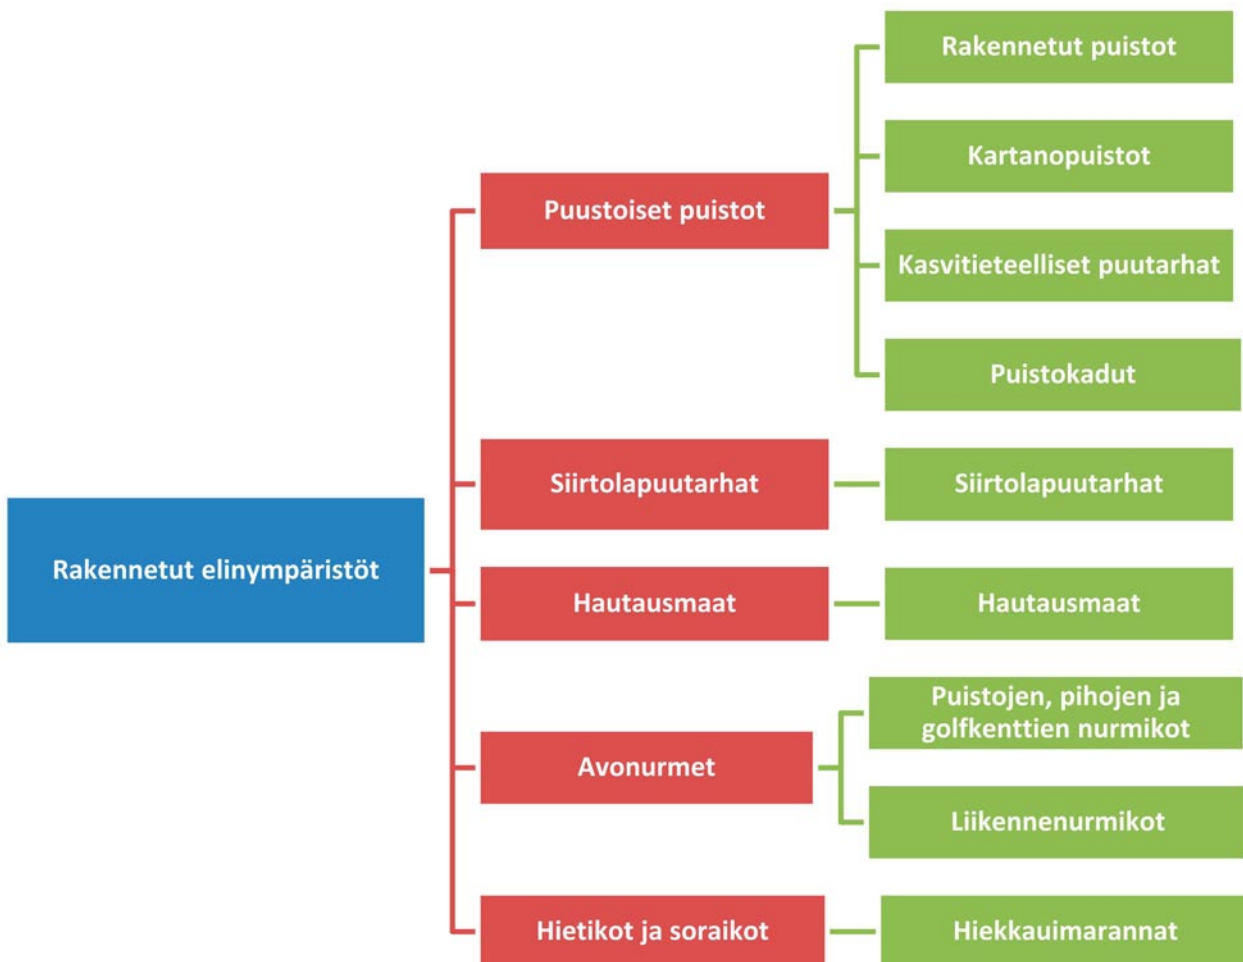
Rakennetut elinympäristöt

Puustoiset puistot

Rakennetut puistot

Kartanopuistot

Kasvitieteelliset puutarhat

Puistokadut

Siirtolapuutarhat

Siirtolapuutarhat

Hautausmaat

Hautausmaat

Avonurmet

Puistojen, pihojen ja golfkenttien nurmikot

Liikennenurmikot

Hietikot ja soraikot

Hiekkauimarannat